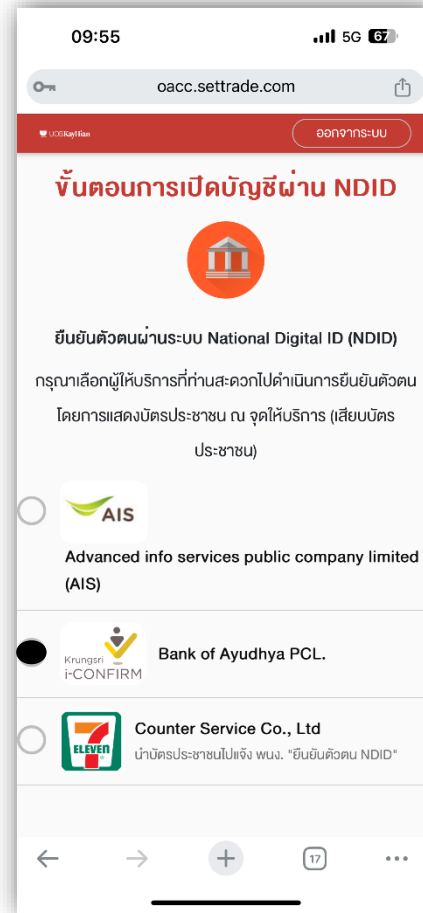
09:55

5G 67

oacc.settrade.com

UOBKayHian

ออกจากระบบ

ขั้นตอนการเปิดบัญชีผ่าน NDID

ยืนยันตัวตนผ่านระบบ National Digital ID (NDID)

กรุณาเลือกผู้ให้บริการที่ท่านสะดวกไปดำเนินการยืนยันตัวตน โดยการแสดงบัตรประชาชน ณ จุดให้บริการ (เสียบบัตรประชาชน)

AIS

Advanced info services public company limited (AIS)

Krungsri i-CONFIRM

Bank of Ayudhya PCL.

7 ELEVEn

Counter Service Co., Ltd

นำบัตรประชาชนไปแจ้ง พนง. "ยืนยันตัวตน NDID"

17